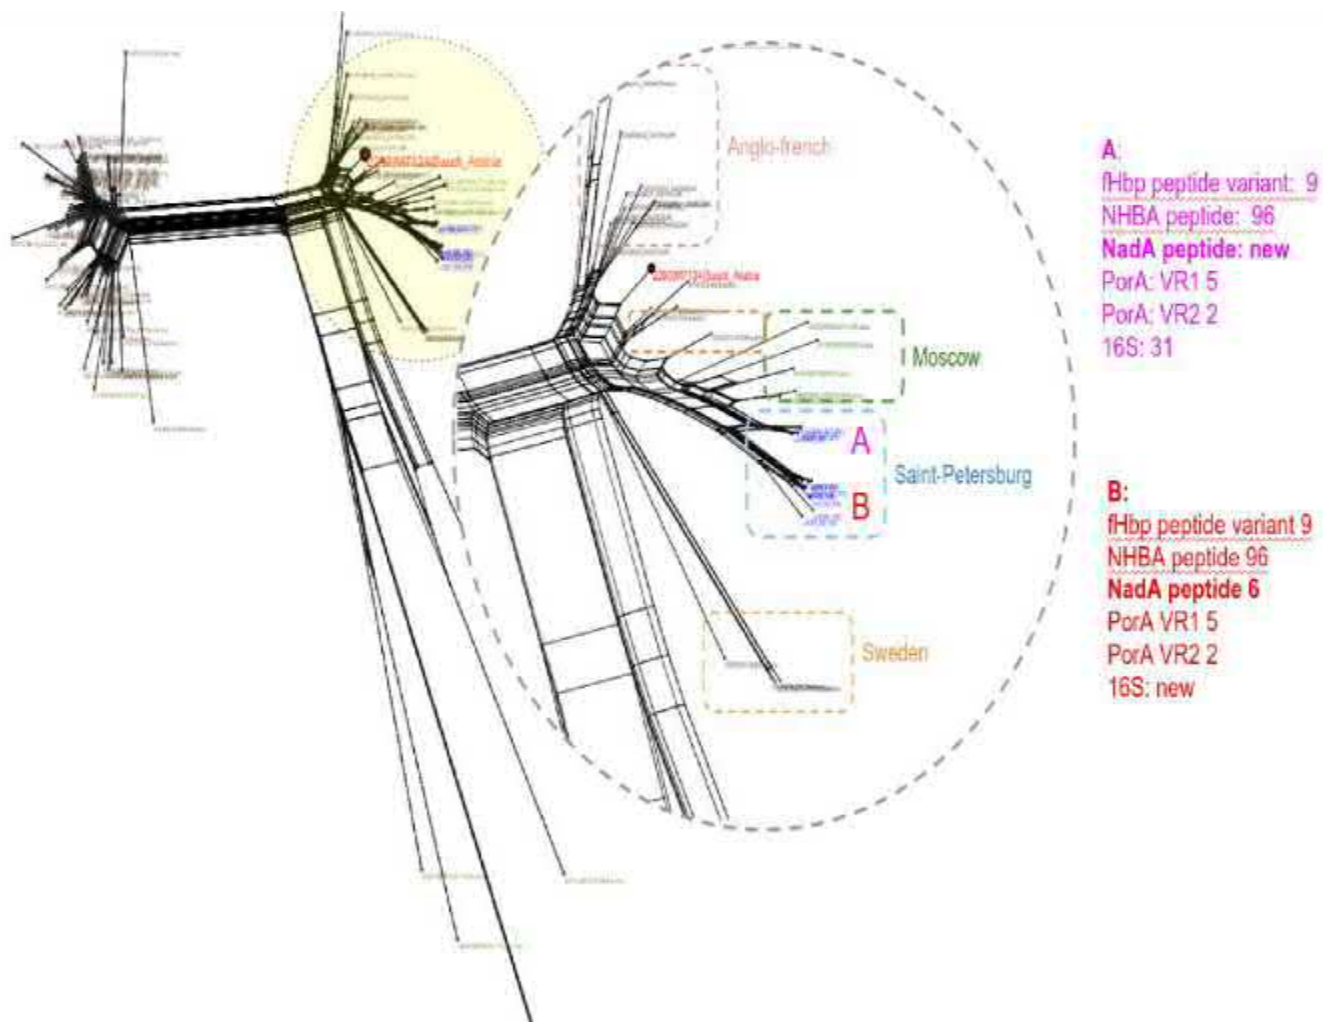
Anglo-french

Moscow

A

Saint-Petersburg

B

Sweden

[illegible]

A:
fHbp peptide variant: 9
NHBA peptide: 96
NadA peptide: new
PorA: VR1 5
PorA: VR2 2
16S: 31

B:
fHbp peptide variant 9
NHBA peptide 96
NadA peptide 6
PorA VR1 5
PorA VR2 2
16S: new